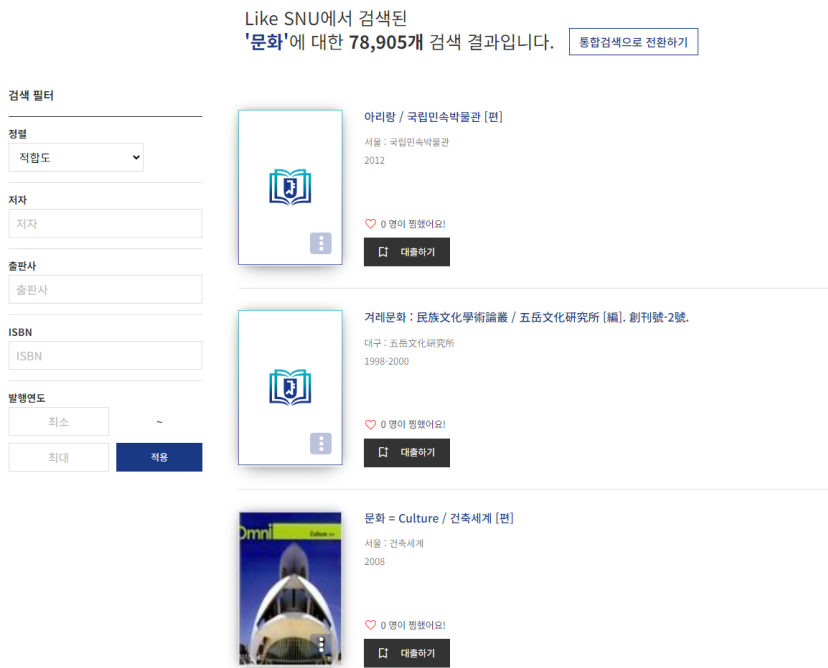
Like SNU에서 검색된
'문화'에 대한 78,905개 검색 결과입니다.

통합검색으로 전환하기

검색 필터

정렬
적합도

저자
저자

출판사
출판사

ISBN
ISBN

발행연도
최소
~
최대
적용

아리랑 / 국립민속박물관 [편]
서울 : 국립민속박물관
2012
0 명이 찜했어요!
대출하기

겨레문화 : 民族文化學術論叢 / 五岳文化硏究所 [編]. 創刊號-2號.
대구 : 五岳文化硏究所
1998-2000
0 명이 찜했어요!
대출하기

Omni
Culture
문화 = Culture / 건축세계 [편]
서울 : 건축세계
2008
0 명이 찜했어요!
대출하기